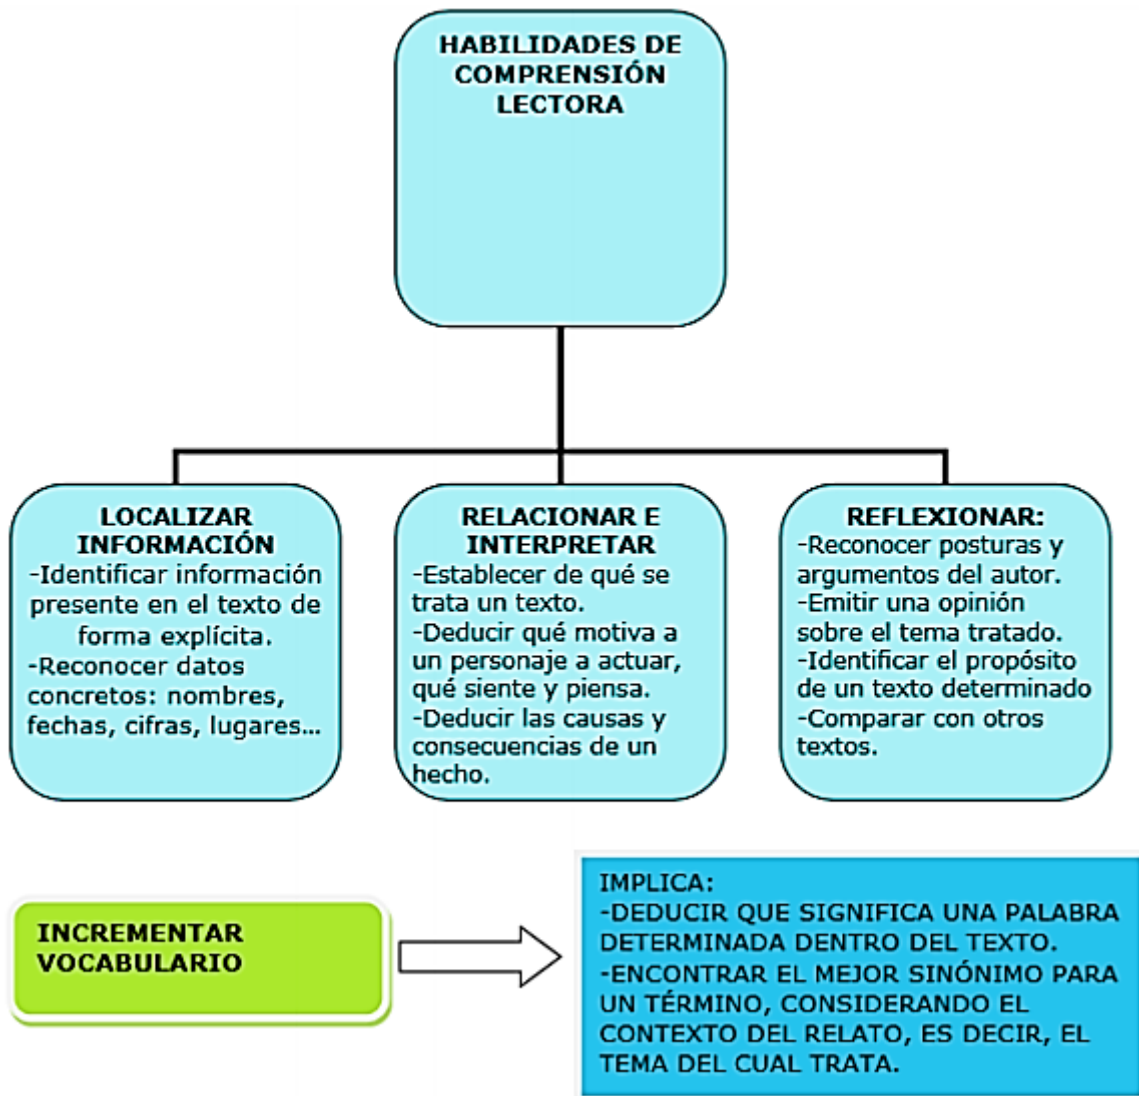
HABILIDADES DE COMPRENSIÓN LECTORA

LOCALIZAR INFORMACIÓN
-Identificar información presente en el texto de forma explícita.
-Reconocer datos concretos: nombres, fechas, cifras, lugares...

RELACIONAR E INTERPRETAR
-Establecer de qué se trata un texto.
-Deducir qué motiva a un personaje a actuar, qué siente y piensa.
-Deducir las causas y consecuencias de un hecho.

REFLEXIONAR:
-Reconocer posturas y argumentos del autor.
-Emitir una opinión sobre el tema tratado.
-Identificar el propósito de un texto determinado
-Comparar con otros textos.

INCREMENTAR VOCABULARIO

IMPLICA:
-DEDUCIR QUE SIGNIFICA UNA PALABRA DETERMINADA DENTRO DEL TEXTO.
-ENCONTRAR EL MEJOR SINÓNIMO PARA UN TÉRMINO, CONSIDERANDO EL CONTEXTO DEL RELATO, ES DECIR, EL TEMA DEL CUAL TRATA.